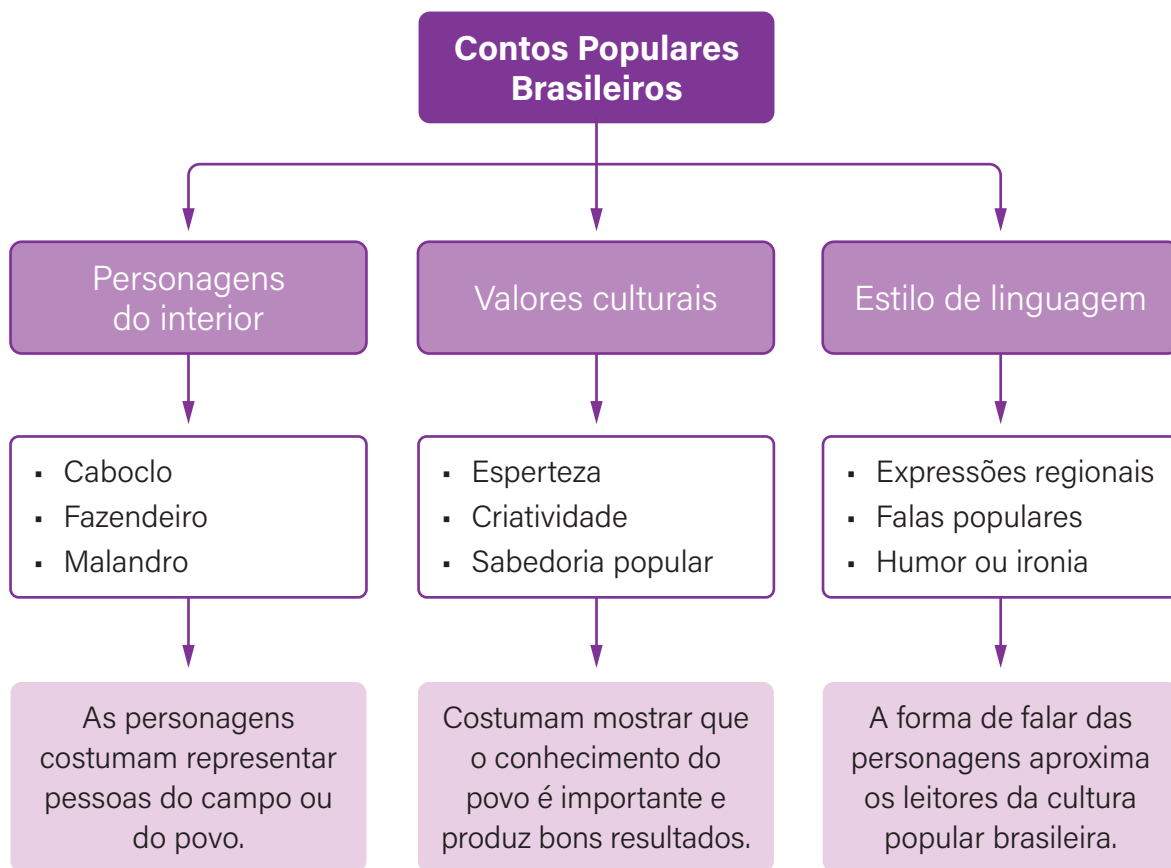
Contos Populares Brasileiros

Personagens do interior

- Caboclo
- Fazendeiro
- Malandro

As personagens costumam representar pessoas do campo ou do povo.

Valores culturais

- Esperteza
- Criatividade
- Sabedoria popular

Costumam mostrar que o conhecimento do povo é importante e produz bons resultados.

Estilo de linguagem

- Expressões regionais
- Falas populares
- Humor ou ironia

A forma de falar das personagens aproxima os leitores da cultura popular brasileira.